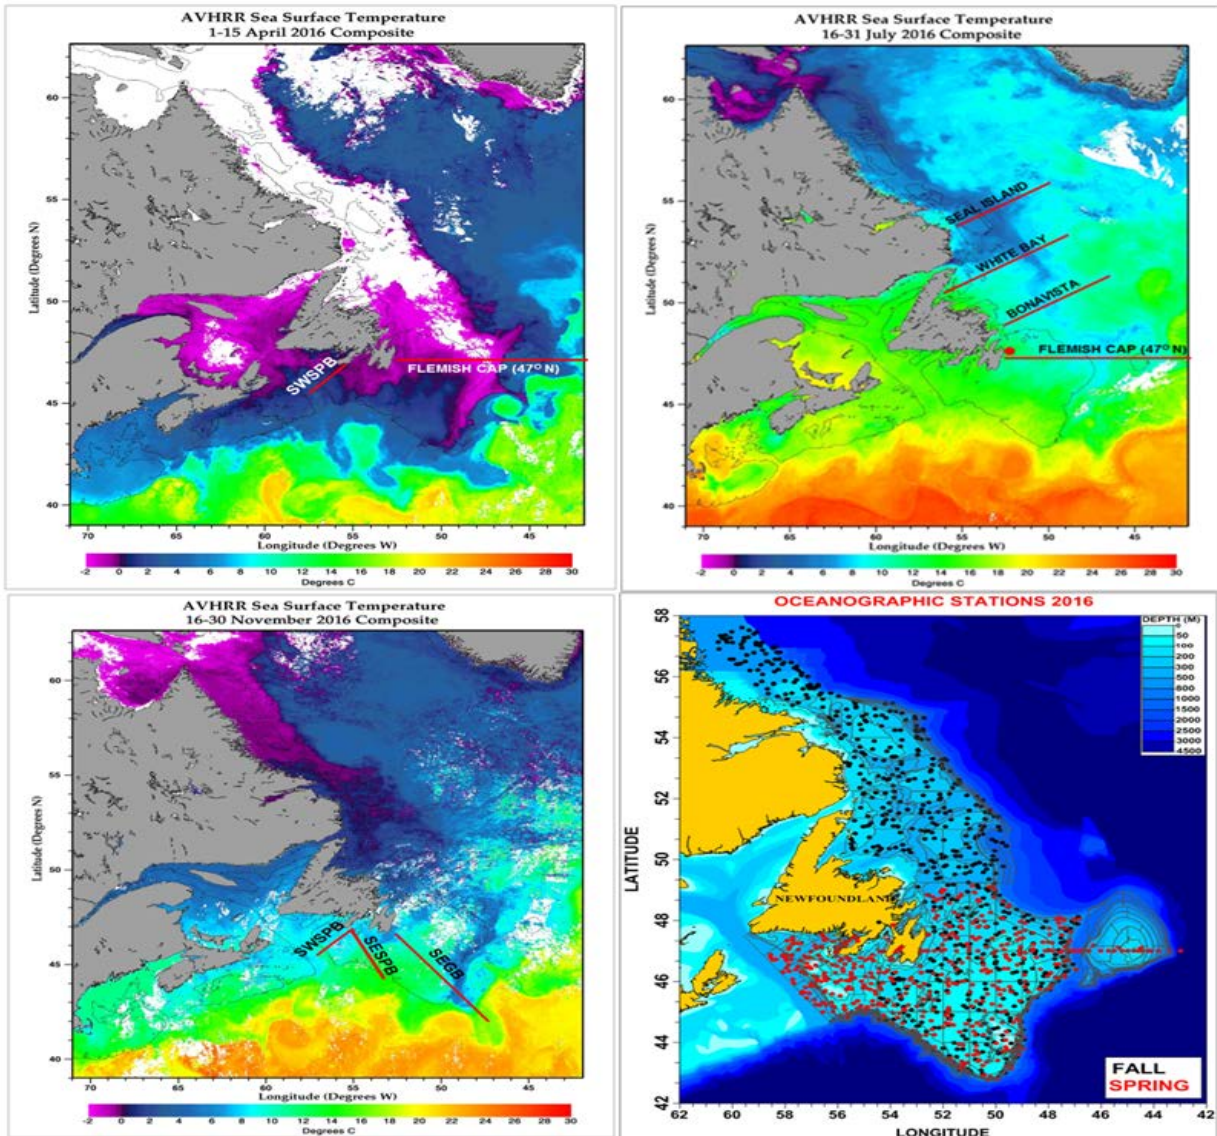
AVHRR Sea Surface Temperature
1-15 April 2016 Composite

60
55
50
45
40
Latitude (Degrees N)
SWSPB
FLEMISH CAP (47° N)
70 65 60 55 50 45
Longitude (Degrees W)
-2 0 2 4 6 8 10 12 14 16 18 20 22 24 26 28 30
Degrees C

AVHRR Sea Surface Temperature
16-31 July 2016 Composite

60
55
50
45
40
Latitude (Degrees N)
SEAL ISLAND
WHITE BAY
BONAVISTA
FLEMISH CAP (47° N)
70 65 60 55 50 45
Longitude (Degrees W)
-2 0 2 4 6 8 10 12 14 16 18 20 22 24 26 28 30
Degrees C

AVHRR Sea Surface Temperature
16-30 November 2016 Composite

60
55
50
45
40
Latitude (Degrees N)
SWSPB
SESPB
SEGB
70 65 60 55 50 45
Longitude (Degrees W)
-2 0 2 4 6 8 10 12 14 16 18 20 22 24 26 28 30
Degrees C

OCEANOGRAPHIC STATIONS 2016

DEPTH (M)
0
50
100
200
300
500
800
1000
1500
2000
2500
3000
4500

58
56
54
52
50
48
46
44
42
LATITUDE
NEWFOUNDLAND
FALL
SPRING
62 60 58 56 54 52 50 48 46 44 42
LONGITUDE